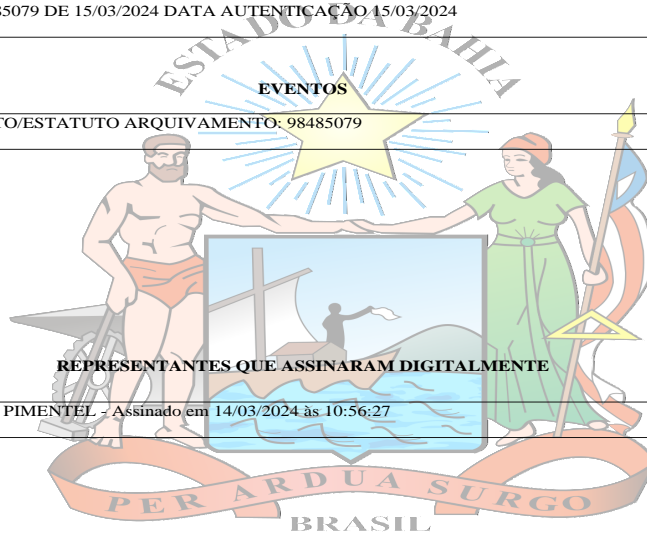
85079 DE 15/03/2024 DATA AUTENTICAÇÃO 15/03/2024

ESTADO DA BAHIA

EVENTOS

TO/ESTATUTO ARQUIVAMENTO: 98485079

REPRESENTANTES QUE ASSINARAM DIGITALMENTE

PIMENTEL - Assinado em 14/03/2024 às 10:56:27

PER ARDUA SURGO

BRASIL